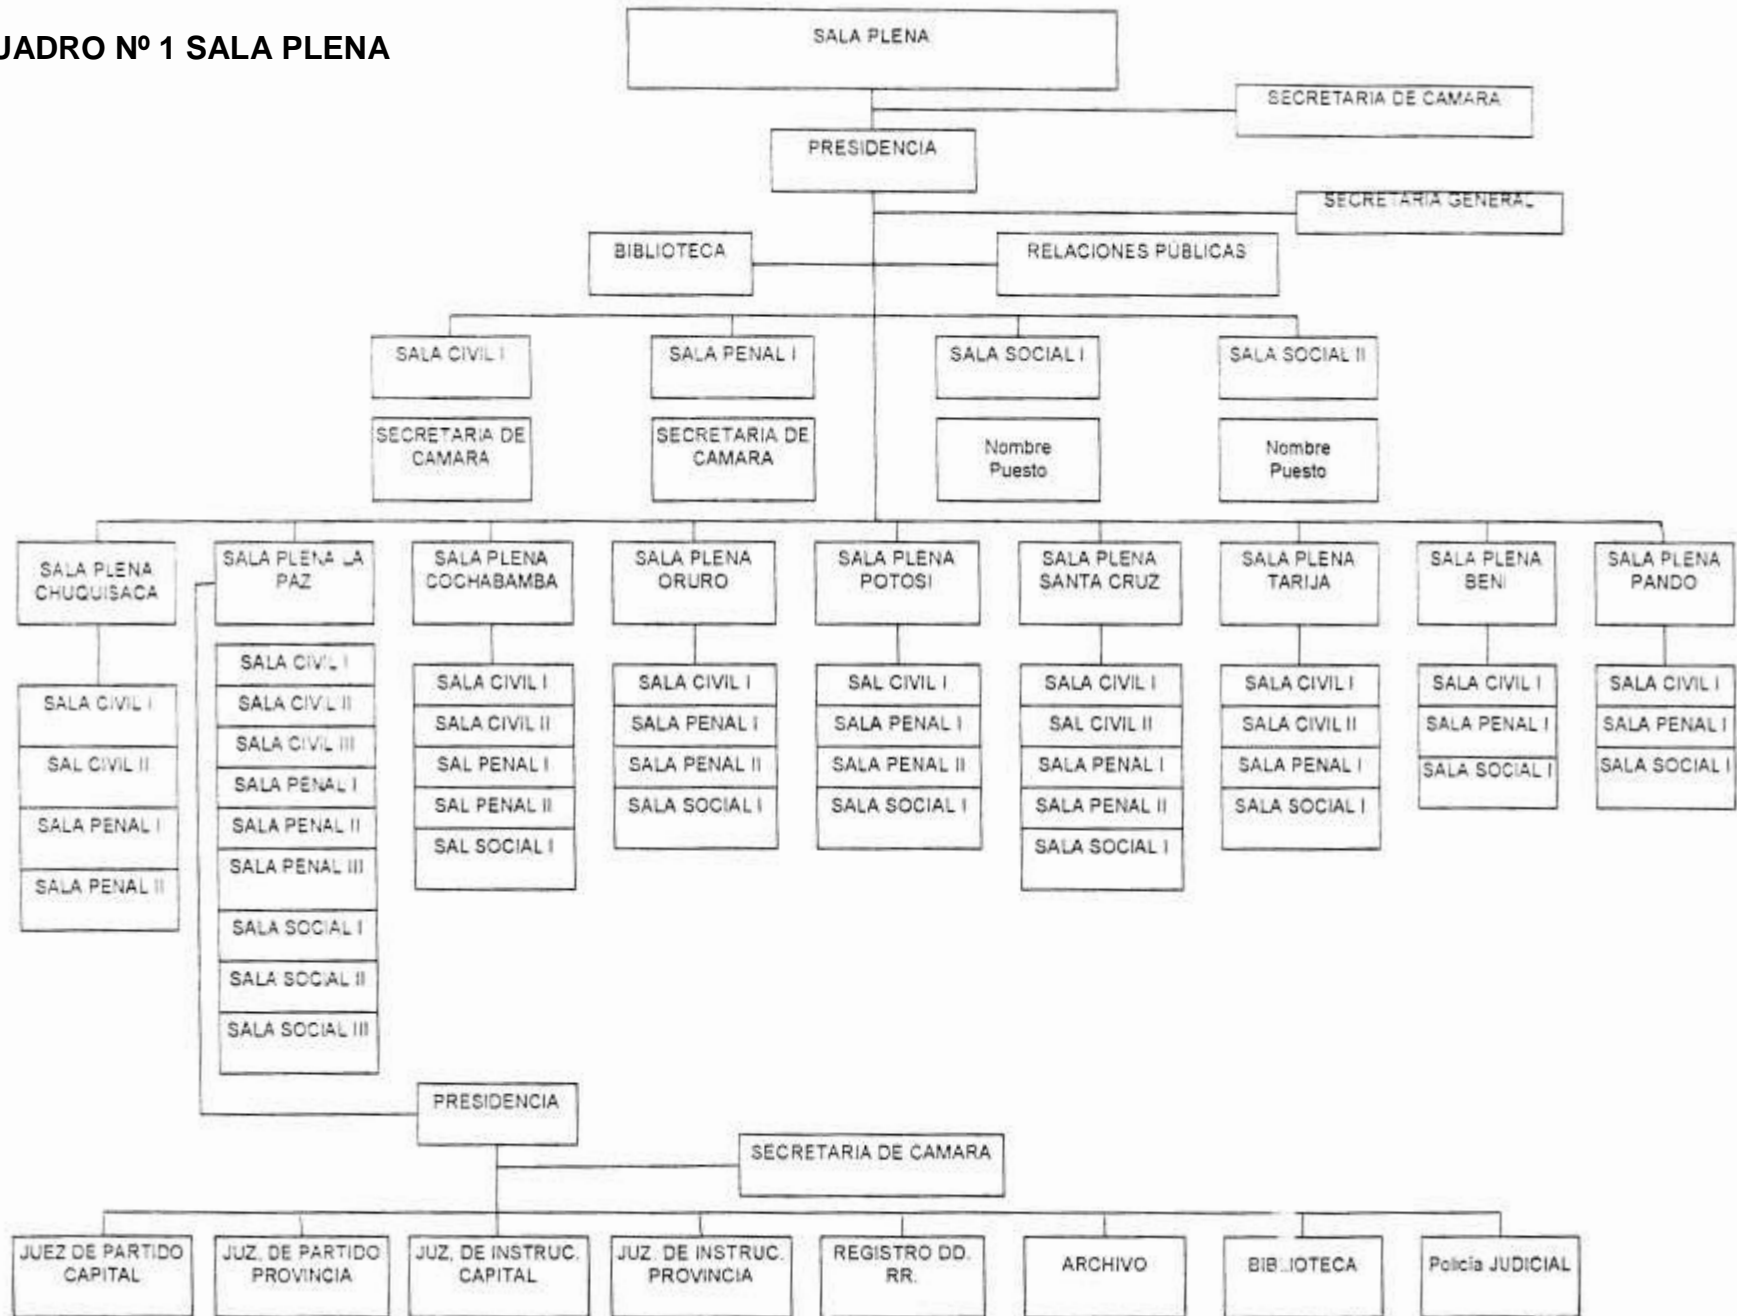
UADRO Nº 1 SALA PLENA

SALA PLENA

SECRETARIA DE CAMARA

PRESIDENCIA

SECRETARIA GENERAL

BIBLIOTECA

RELACIONES PUBLICAS

SALA CIVIL I

SECRETARIA DE CAMARA

SALA PENAL I

SECRETARIA DE CAMARA

SALA SOCIAL I

Nombre Puesto

SALA SOCIAL II

Nombre Puesto

SALA PLENA CHUQUISACA

SALA CIVIL I
SAL CIVIL II
SALA PENAL I
SALA PENAL II

SALA PLENA LA PAZ

SALA CIVIL I
SALA CIVIL II
SALA CIVIL III
SALA PENAL I
SALA PENAL II
SALA PENAL III
SALA SOCIAL I
SALA SOCIAL II
SALA SOCIAL III

SALA PLENA COCHABAMBA

SALA CIVIL I
SALA CIVIL II
SAL PENAL I
SAL PENAL II
SAL SOCIAL I

SALA PLENA ORURO

SALA CIVIL I
SALA PENAL I
SALA PENAL II
SALA SOCIAL I

SALA PLENA POTOSI

SAL CIVIL I
SALA PENAL I
SALA PENAL II
SALA SOCIAL I

SALA PLENA SANTA CRUZ

SALA CIVIL I
SAL CIVIL II
SALA PENAL I
SALA PENAL II
SALA SOCIAL I

SALA PLENA TARIJA

SALA CIVIL I
SALA CIVIL II
SALA PENAL I
SALA SOCIAL I

SALA PLENA BENI

SALA CIVIL I
SALA PENAL I
SALA SOCIAL I

SALA PLENA PANDO

SALA CIVIL I
SALA PENAL I
SALA SOCIAL I

PRESIDENCIA

SECRETARIA DE CAMARA

JUEZ DE PARTIDO CAPITAL

JUZ. DE PARTIDO PROVINCIA

JUZ. DE INSTRUC. CAPITAL

JUZ. DE INSTRUC. PROVINCIA

REGISTRO DD. RR.

ARCHIVO

BIBLIOTECA

Policía JUDICIAL